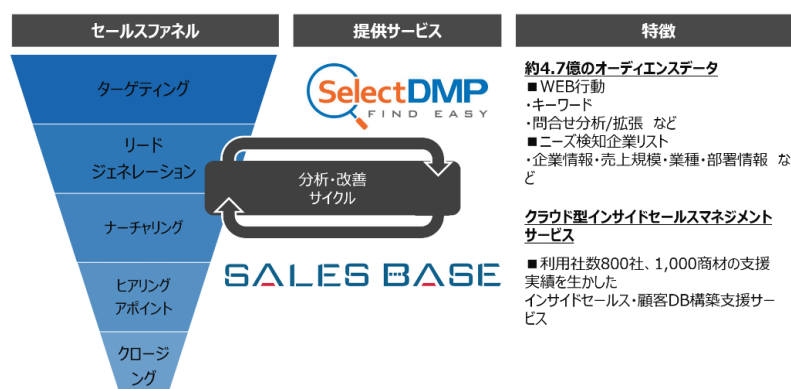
セールスファネル

ターゲティング

リード
ジェネレーション

ナーチャリング

ヒアリング
アポイント

クロージング

提供サービス

SelectDMP
FIND EASY

分析・改善
サイクル

SALES BASE

特徴

約4.7億のオーディエンスデータ
■WEB行動
・キーワード
・問合せ分析/拡張 など
■ニーズ検知企業リスト
・企業情報・売上規模・業種・部署情報 など

クラウド型インサイドセールスマネジメントサービス

■利用社数800社、1,000商材の支援実績を生かしたインサイドセールス・顧客DB構築支援サービス